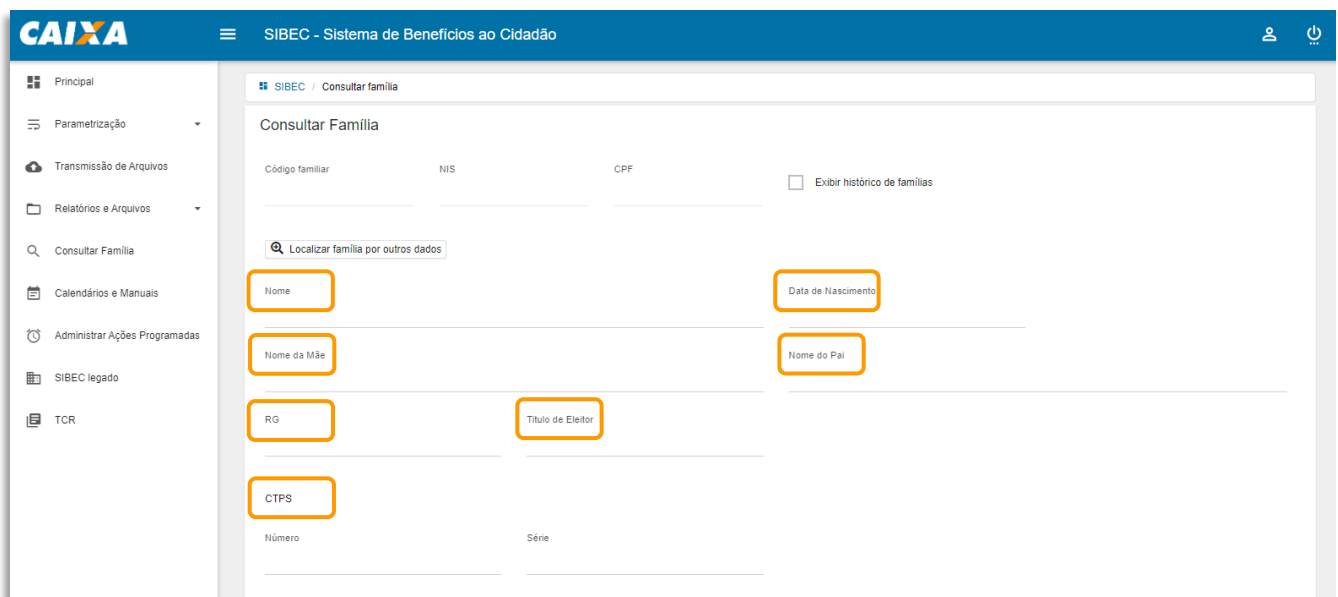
CAIXA

SIBEC - Sistema de Benefícios ao Cidadão

Principal
Parametrização
Transmissão de Arquivos
Relatórios e Arquivos
Consultar Família
Calendários e Manuais
Administrar Ações Programadas
SIBEC legado
TCR

SIBEC / Consultar família

Consultar Família

Código familiar

NIS

CPF

Exibir histórico de famílias

Localizar família por outros dados

Nome

Data de Nascimento

Nome da Mãe

Nome do Pai

RG

Titulo de Eleitor

CTPS

Número

Série